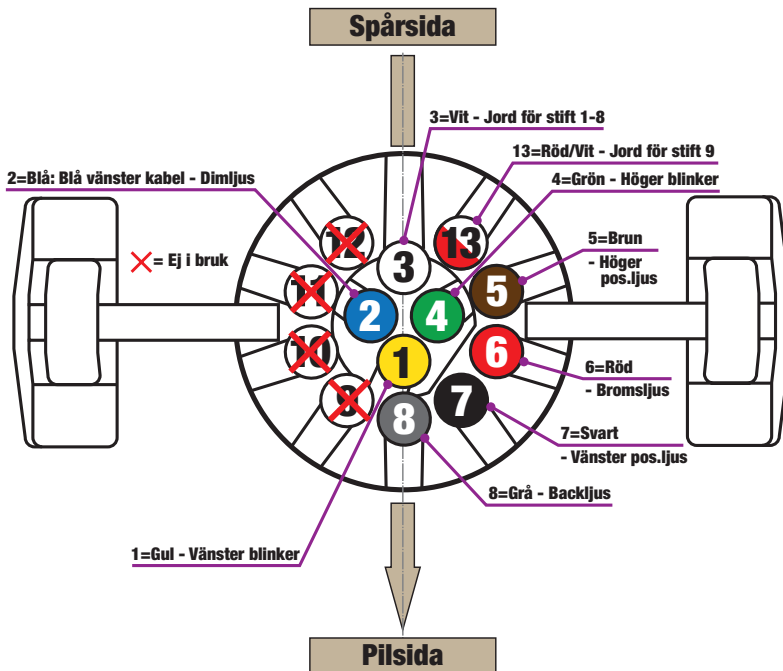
Spårsida

3=Vit - Jord för stift 1-8

13=Röd/Vit - Jord för stift 9

2=Blå: Blå vänster kabel - Dimljus

4=Grön - Höger blinker

= Ej i bruk

12

3

13

11

2

4

5

5=Brun

- Höger pos.ljus

10

1

6

6=Röd

- Bromsljus

9

8

7

7=Svart

- Vänster pos.ljus

8=Grå - Backljus

1=Gul - Vänster blinker

Pilsida